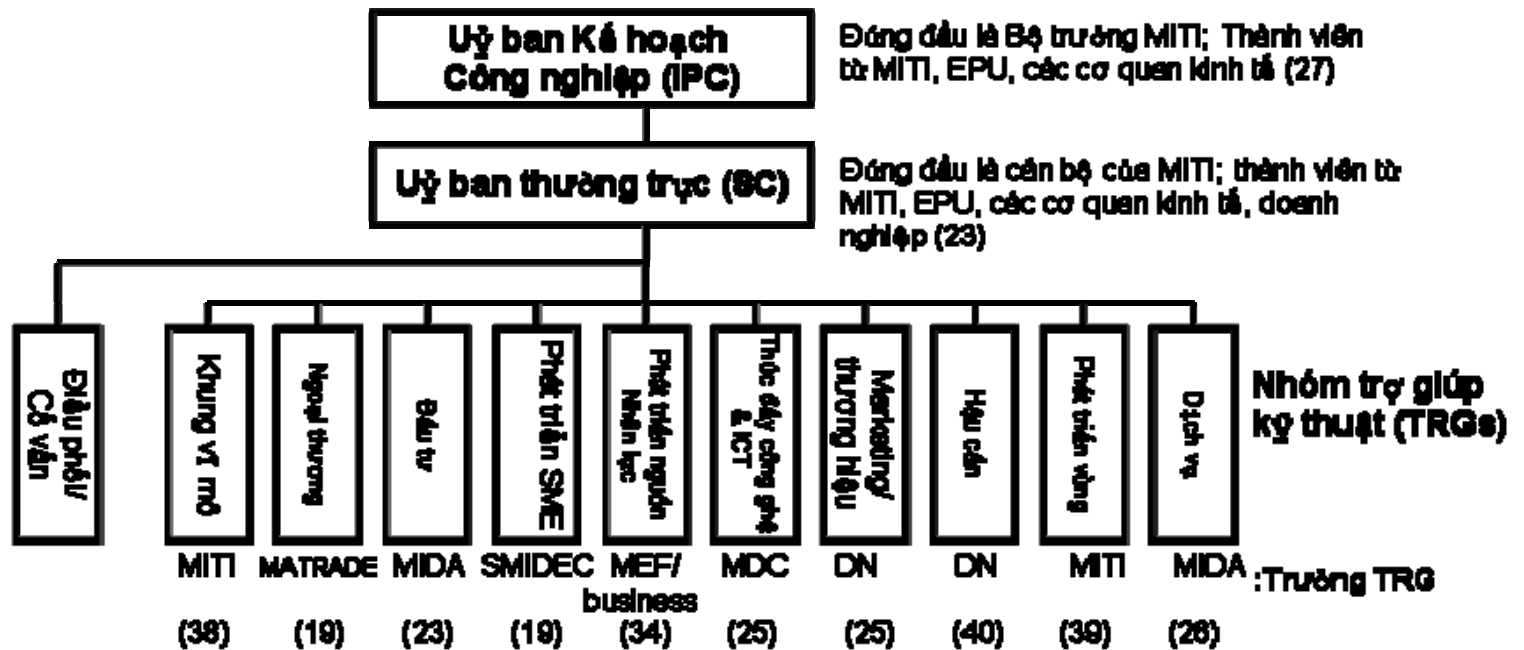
Uỷ ban Kế hoạch Công nghiệp (IPC)

Đứng đầu là Bộ trưởng MITI; Thành viên từ MITI, EPU, các cơ quan kinh tế (27)

Uỷ ban thường trực (SC)

Đứng đầu là cán bộ của MITI; thành viên từ MITI, EPU, các cơ quan kinh tế, doanh nghiệp (23)

Điều phối/ Cố vấn

Khung vĩ mô

Ngoại thương

Đầu tư

Phát triển SME

Phát triển nguồn Nhân lực

Thúc đẩy công nghệ & ICT

Marketing/ thương hiệu

Hậu cần

Phát triển vùng

Dịch vụ

Nhóm trợ giúp kỹ thuật (TRGs)

MITI MATRADE MIDA SMIDEC MEF/ business MDC DN DN MITI MIDA :Trưởng TRG

(38) (19) (23) (19) (34) (25) (25) (40) (39) (26)